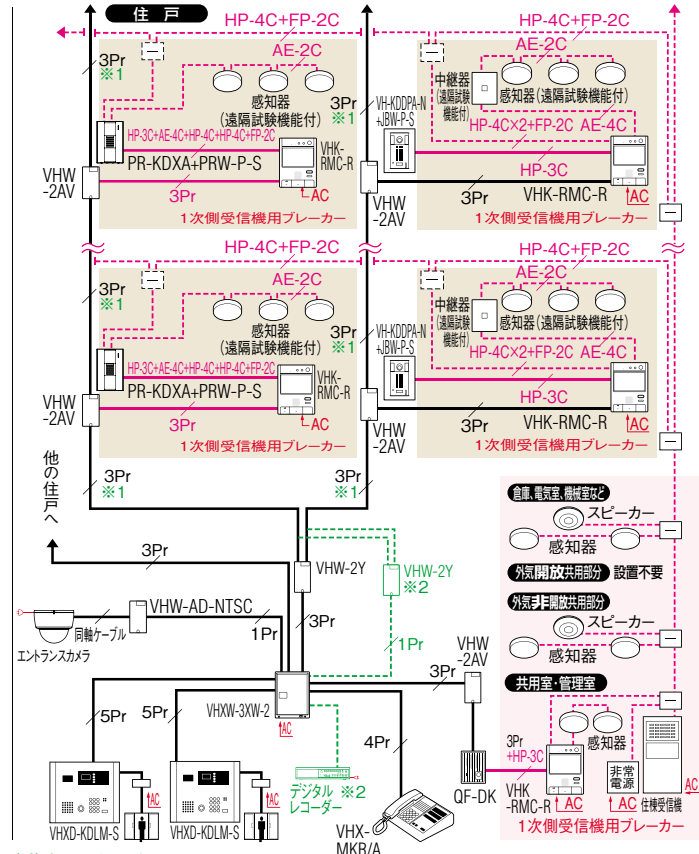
住戸
HP-4C+FP-2C
HP-4C+FP-2C
3Pr
※1
AE-2C
AE-2C
感知器
(遠隔試験機能付)
3Pr
※1
VH-KDDPA-N +JBW-P-S
中継器
(遠隔試験機能付)
感知器(遠隔試験機能付)
HP-4C×2+FP-2C
AE-4C
HP-3C+AE-4C+HP-4C+HP-4C+FP-2C
PR-KDXA+PRW-P-S
VHK-RMC-R
HP-3C
VHW-2AV
3Pr
AC
VHW-2AV
3Pr
VHK-RMC-R
AC
1次側受信機用ブレーカー
1次側受信機用ブレーカー
HP-4C+FP-2C
HP-4C+FP-2C
3Pr
※1
AE-2C
AE-2C
感知器
(遠隔試験機能付)
3Pr
※1
VH-KDDPA-N +JBW-P-S
中継器
(遠隔試験機能付)
感知器(遠隔試験機能付)
HP-4C×2+FP-2C
AE-4C
HP-3C+AE-4C+HP-4C+HP-4C+FP-2C
PR-KDXA+PRW-P-S
VHK-RMC-R
HP-3C
VHW-2AV
3Pr
AC
VHW-2AV
3Pr
VHK-RMC-R
AC
1次側受信機用ブレーカー
1次側受信機用ブレーカー
他の住戸へ
3Pr
※1
3Pr
※1
倉庫、電気室、機械室など
スピーカー
感知器
3Pr
VHW-2Y
VHW-2Y
※2
外気開放共用部分 設置不要
外気非開放共用部分
スピーカー
感知器
VHW-AD-NTSC
同軸ケーブル
1Pr
3Pr
1Pr
エントランスカメラ
3Pr
VHW-2AV
共用室・管理室
5Pr
5Pr
VHXW-3XW-2
AC
4Pr
3Pr +HP-3C
感知器
デジタルレコーダー ※2
QF-DK
VHK-RMC-R
非常電源
AC
AC
住棟受信機
AC
AC
VHXD-KDLM-S
VHXD-KDLM-S
VHX-MKB/A
1次側受信機用ブレーカー